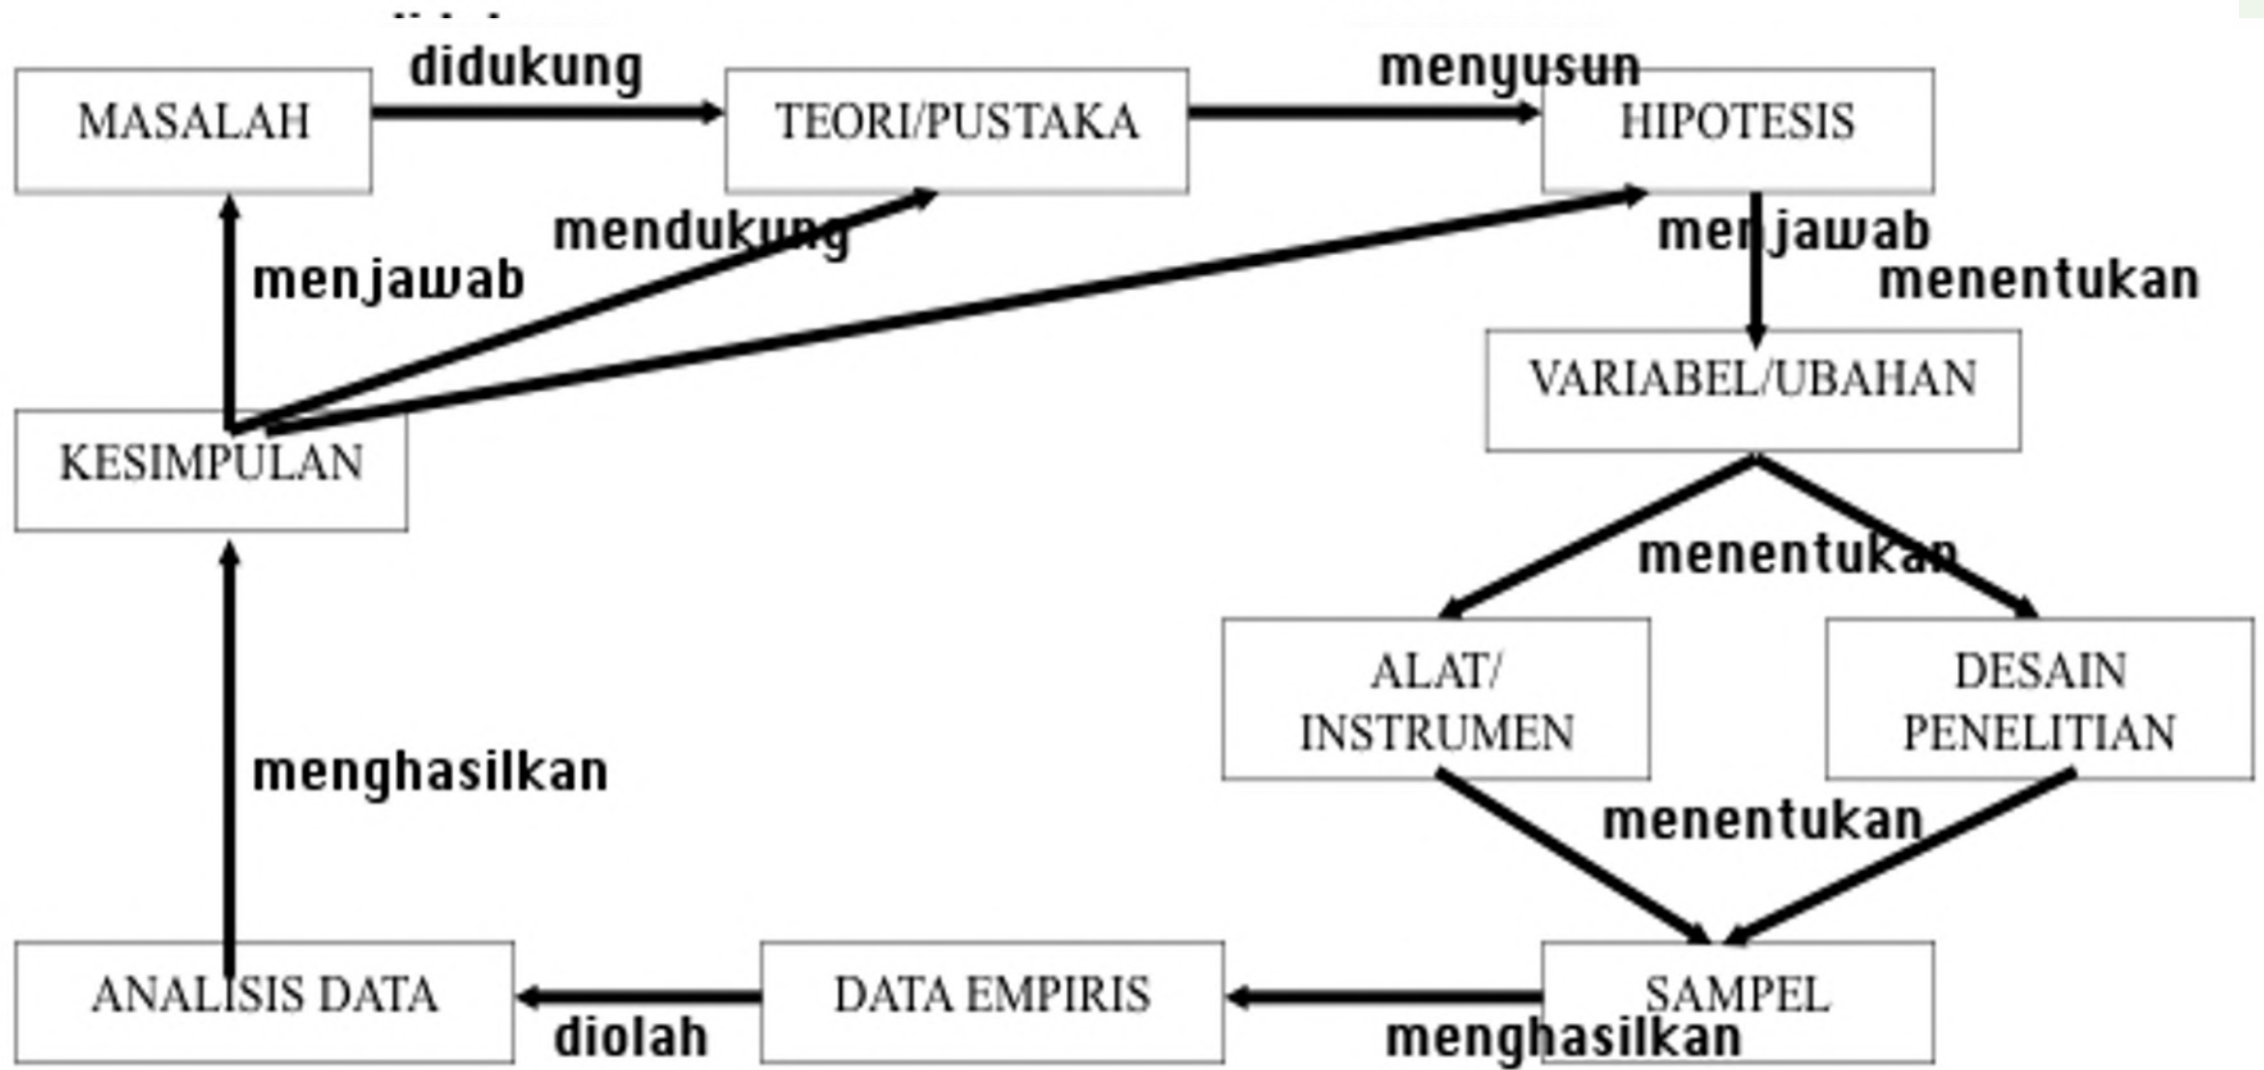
MASALAH
didukung
TEORI/PUSTAKA
menyusun
HIPOTESIS
mendukung
menjawab
menjawab
menentukan
VARIABEL/UBAHAN
KESIMPULAN
menentukan
ALAT/ INSTRUMEN
DESAIN PENELITIAN
menghasilkan
menentukan
ANALISIS DATA
DATA EMPIRIS
SAMPEL
diolah
menghasilkan